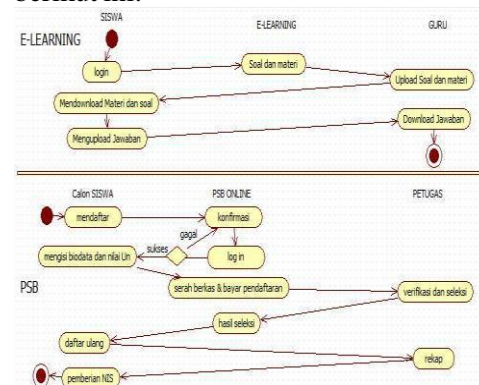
berikut ini:

SISWA
E-LEARNING
GURU
E-LEARNING
login
Soal dan materi
Upload Soal dan materi
Mendownload Materi dan soal
Mengupload Jawaban
Download Jawaban

Calon SISWA
PSB ONLINE
PETUGAS
mendaftar
konfirmasi
gagal
sukses
mengisi biodata dan nilai Un
log in
PSB
serah berkas & bayar pendaftaran
verifikasi dan seleksi
hasil seleksi
daftar ulang
rekap
pemberian NIS